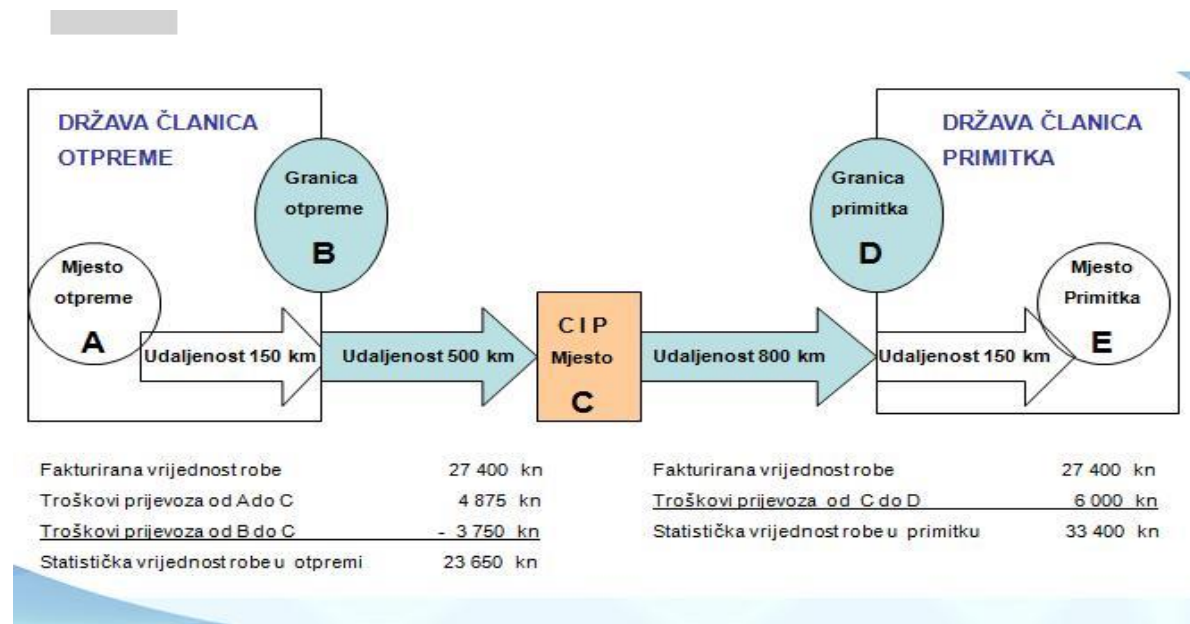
DRŽAVA ČLANICA OTPREME

Granica otpreme

B

Mjesto otpreme

A

Udaljenost 150 km

Udaljenost 500 km

CIP Mjesto

C

Udaljenost 800 km

DRŽAVA ČLANICA PRIMITKA

Granica primitka

D

Mjesto Primitka

E

Udaljenost 150 km

| | |
|---|---|
| Fakturirana vrijednost robe | 27 400 kn |
| Troškovi prijevoza od A do C | 4 875 kn |
| Troškovi prijevoza od B do C | - 3 750 kn |
| Statistička vrijednost robe u otpremi | 23 650 kn |

| | |
|---|---|
| Fakturirana vrijednost robe | 27 400 kn |
| Troškovi prijevoza od C do D | 6 000 kn |
| Statistička vrijednost robe u primitku | 33 400 kn |